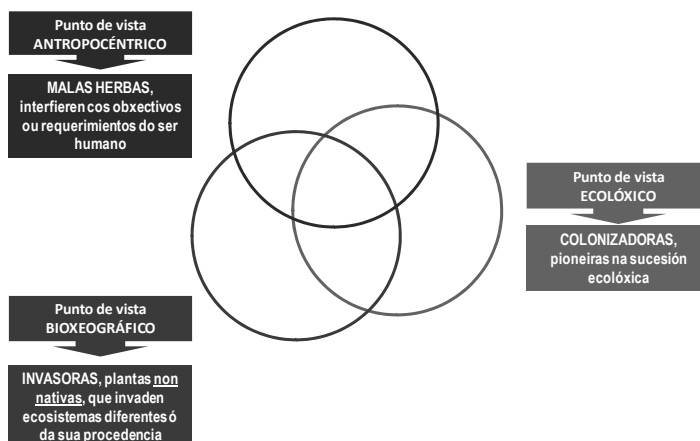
Punto de vista ANTROPOCÉNTRICO

MALAS HERBAS, interfieren cos obxectivos ou requerimientos do ser humano

Punto de vista ECOLÓXICO

COLONIZADORAS, pioneiras na sucesión ecolóxica

Punto de vista BIOXEOGRÁFICO

INVASORAS, plantas non nativas, que invaden ecosistemas diferentes ó da sua procedencia